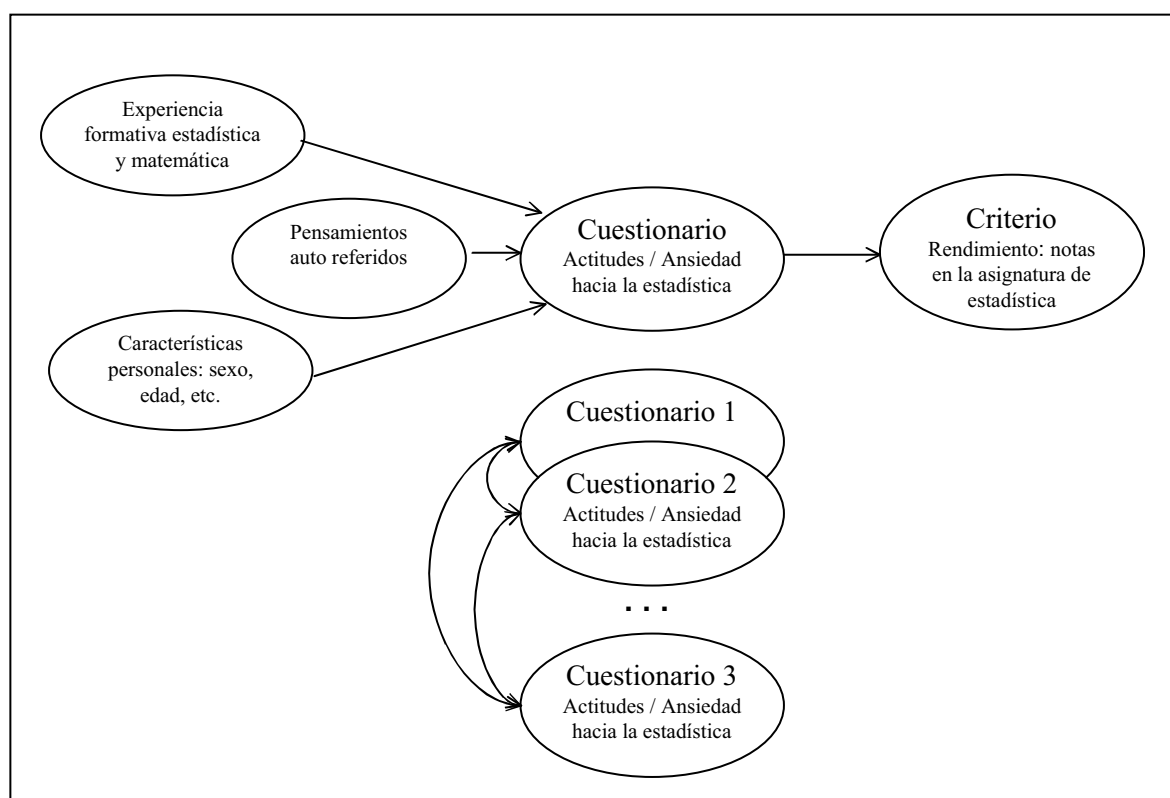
Experiencia formativa estadística y matemática

Pensamientos auto referidos

Características personales: sexo, edad, etc.

Cuestionario
Actitudes / Ansiedad hacia la estadística

Criterio
Rendimiento: notas en la asignatura de estadística

Cuestionario 1

Cuestionario 2
Actitudes / Ansiedad hacia la estadística

. . .

Cuestionario 3
Actitudes / Ansiedad hacia la estadística